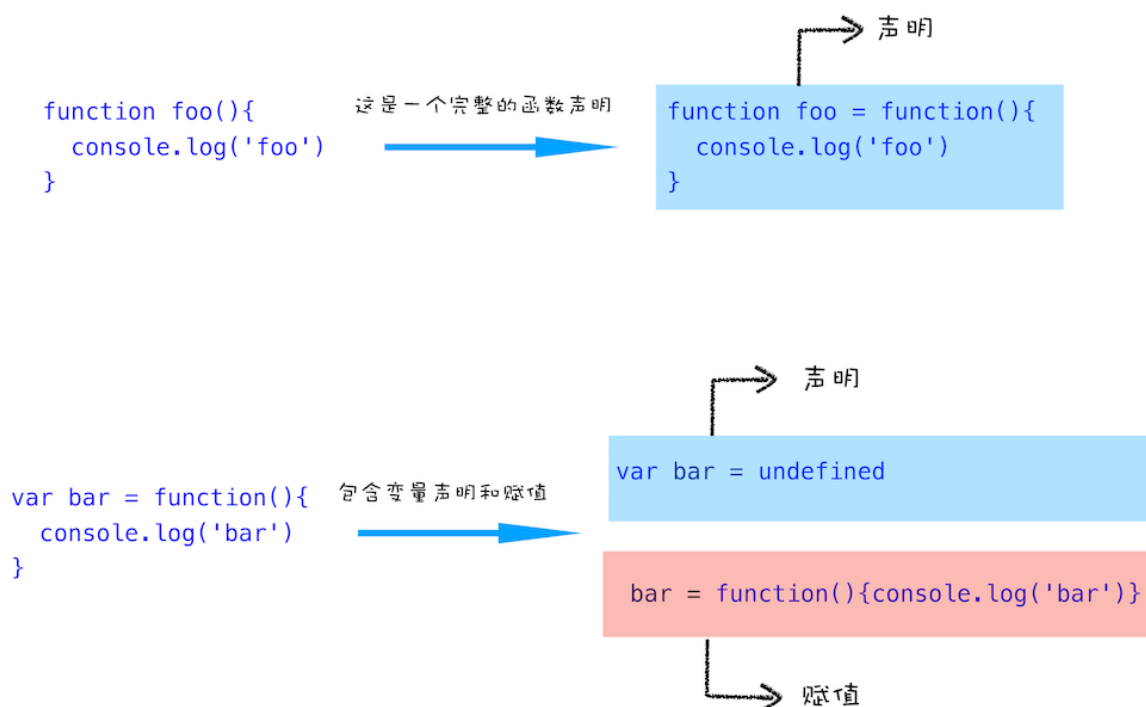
function foo(){
  console.log('foo')
}

这是一个完整的函数声明

声明

function foo = function(){
  console.log('foo')
}

var bar = function(){
  console.log('bar')
}

包含变量声明和赋值

声明

var bar = undefined

bar = function(){console.log('bar')}

赋值